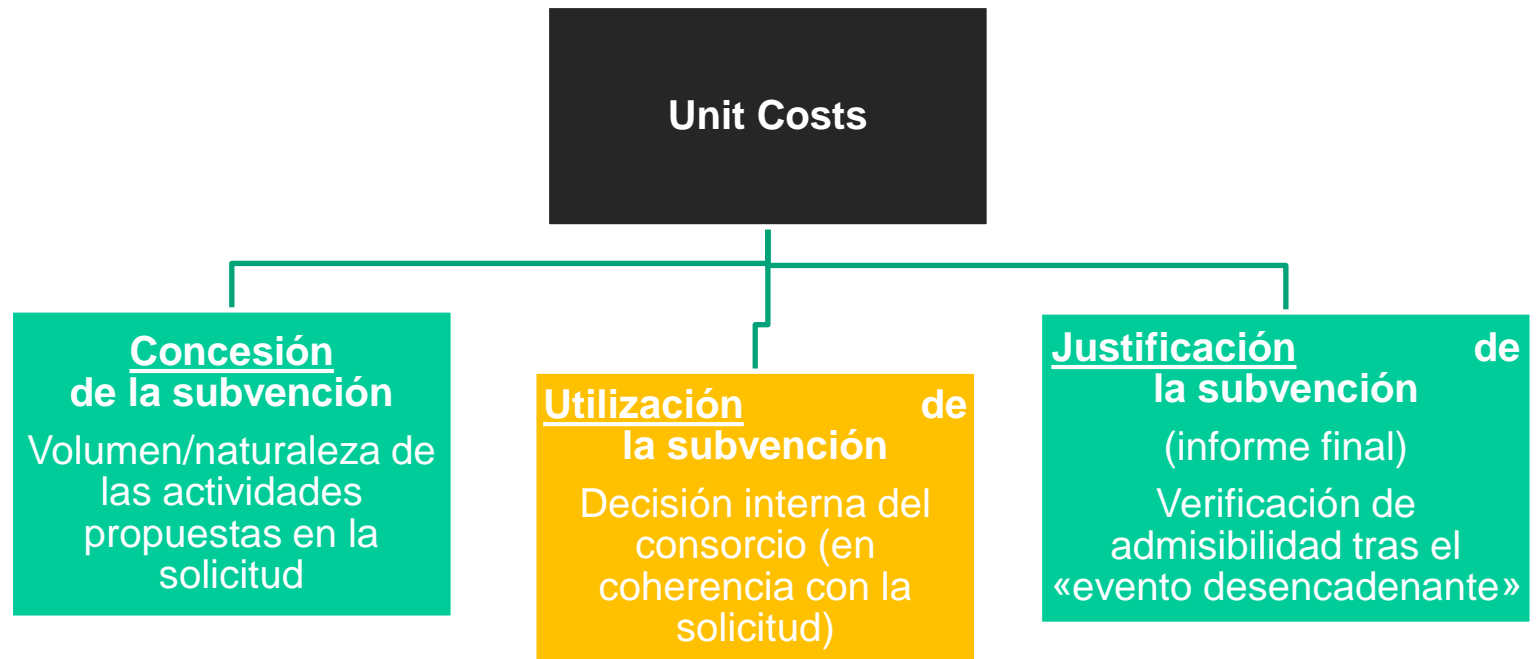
Unit Costs

Concesión de la subvención

Volumen/naturaleza de las actividades propuestas en la solicitud

Utilización de la subvención

Decisión interna del consorcio (en coherencia con la solicitud)

Justificación de la subvención

(informe final)

Verificación de admisibilidad tras el «evento desencadenante»